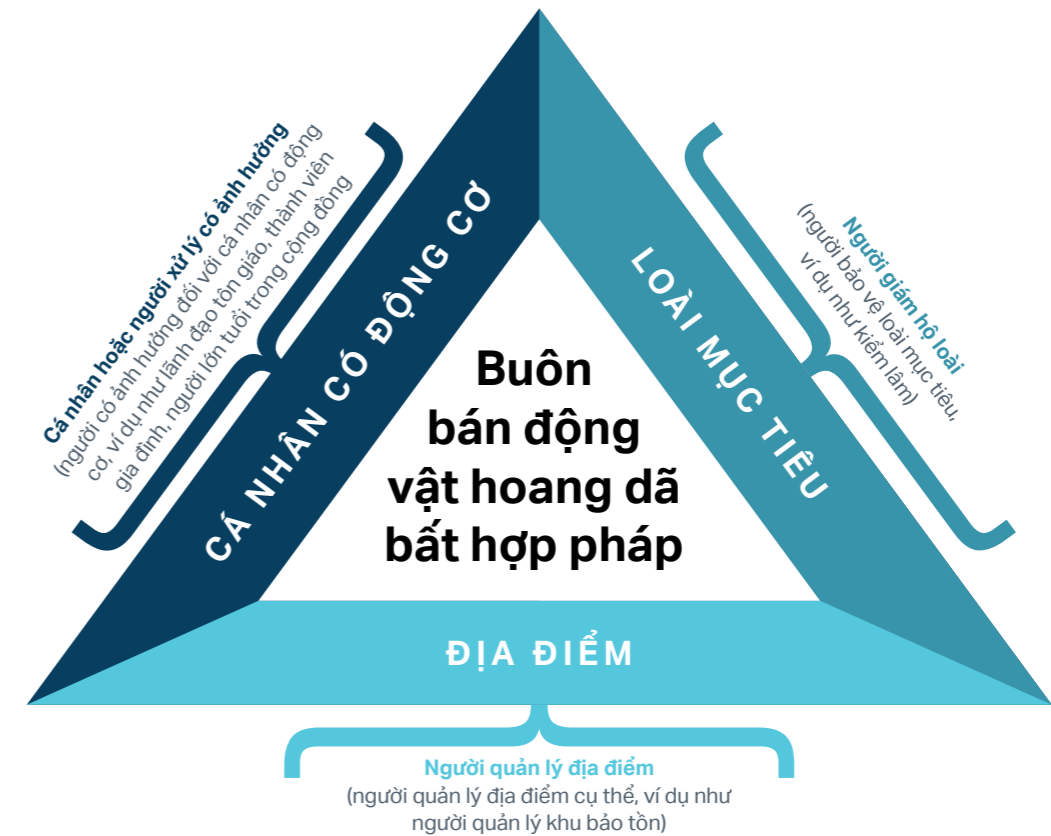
Cá nhân hoặc người xử lý có ảnh hưởng
(người có ảnh hưởng đối với cá nhân có động cơ, ví dụ như lãnh đạo tôn giáo, thành viên gia đình, người lớn tuổi trong cộng đồng

CÁ NHÂN CÓ ĐỘNG CƠ

LOÀI MỤC TIÊU

Người giám hộ loài
(người bảo vệ loài mục tiêu, ví dụ như kiểm lâm)

Buôn bán động vật hoang dã bất hợp pháp

ĐỊA ĐIỂM

Người quản lý địa điểm
(người quản lý địa điểm cụ thể, ví dụ như người quản lý khu bảo tồn)